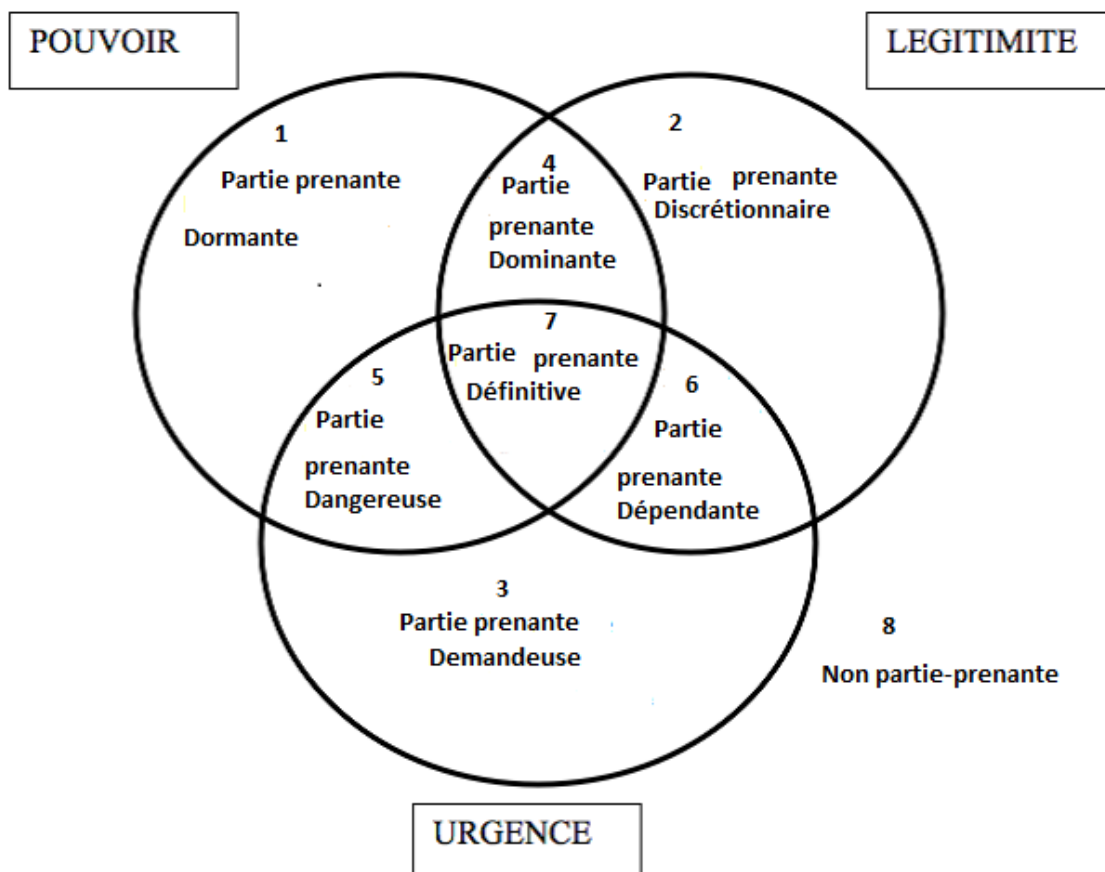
POUVOIR

LEGITIMITE

1
Partie prenante
Dormante

4
Partie prenante Dominante

2
Partie prenante Discrétionnaire

7
Partie prenante Définitive

5
Partie prenante Dangereuse

6
Partie prenante Dépendante

3
Partie prenante Demandeuse

8
Non partie-prenante

URGENCE